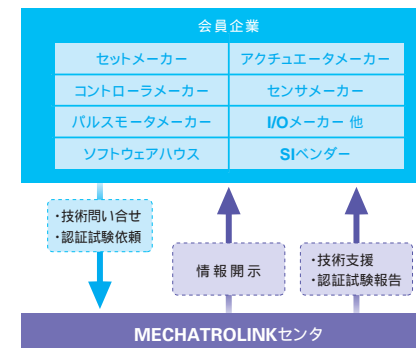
会員企業

| セットメーカー | アクチュエータメーカー |
|---|---|
| コントローラメーカー | センサメーカー |
| パルスモータメーカー | I/Oメーカー 他 |
| ソフトウェアハウス | SIベンダー |

・技術問い合せ
・認証試験依頼

情報開示

・技術支援
・認証試験報告

MECHATROLINKセンタ